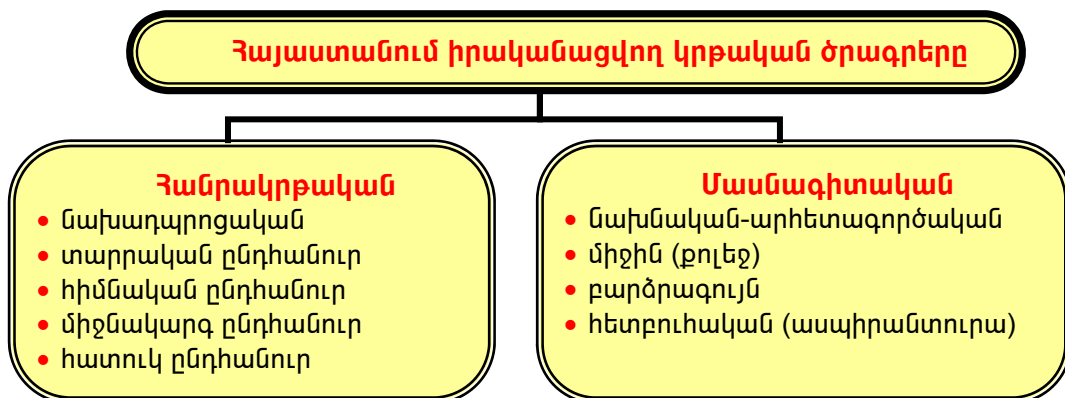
Հայաստանում իրականացվող կրթական ծրագրերը

Հանրակրթական
- նախադպրոցական
- տարրական ընդհանուր
- հիմնական ընդհանուր
- միջնակարգ ընդհանուր
- հատուկ ընդհանուր

Մասնագիտական
- նախնական-արհետագործական
- միջին (քոլեջ)
- բարձրագույն
- հետբուհական (ասպիրանտուրա)